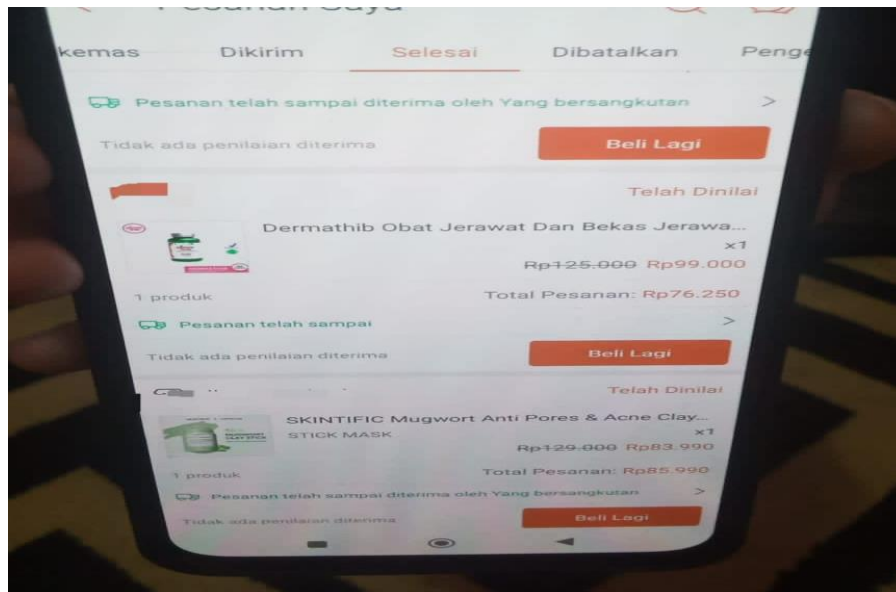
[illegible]
kemas Dikirim Selesai Dibatalkan Penge

Pesanan telah sampai diterima oleh Yang bersangkutan >

Tidak ada penilaian diterima

Beli Lagi

Telah Dinilai

Dermathib Obat Jerawat Dan Bekas Jerawa...

x1

~~Rp125.000~~ Rp99.000

1 produk

Total Pesanan: Rp76.250

Pesanan telah sampai >

Tidak ada penilaian diterima

Beli Lagi

Telah Dinilai

SKINTIFIC Mugwort Anti Pores & Acne Clay... STICK MASK

x1

~~Rp129.000~~ Rp83.990

1 produk

Total Pesanan: Rp85.990

Pesanan telah sampai diterima oleh Yang bersangkutan >

Tidak ada penilaian diterima

Beli Lagi